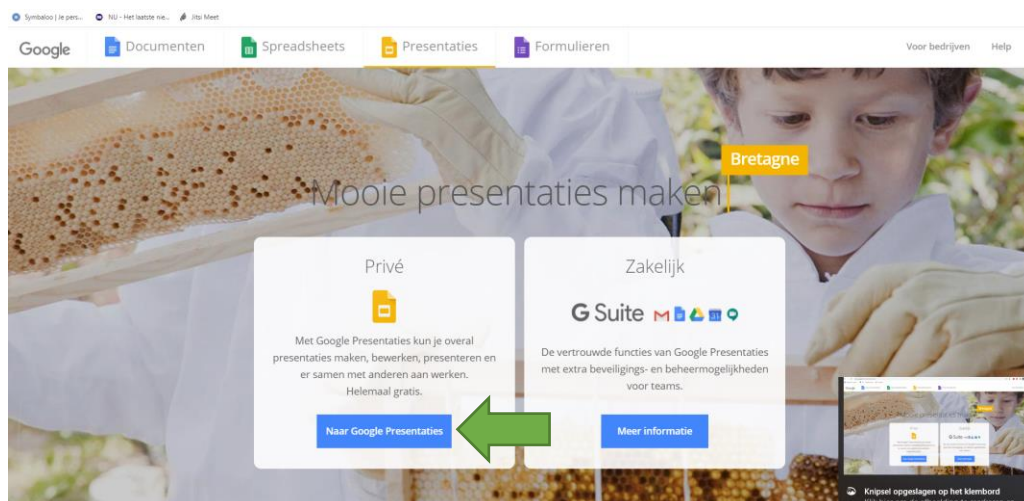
Symbaloo | Je pers... NU - Het laatste nie... Jitsi Meet

Google Documenten Spreadsheets Presentaties Formulieren Voor bedrijven Help

Bretagne

Mooie presentaties maken

Privé

Met Google Presentaties kun je overal presentaties maken, bewerken, presenteren en er samen met anderen aan werken. Helemaal gratis.

Naar Google Presentaties

Zakelijk

G Suite

De vertrouwde functies van Google Presentaties met extra beveiligings- en beheermogelijkheden voor teams.

Meer informatie

Knipsel opgeslagen op het klembord